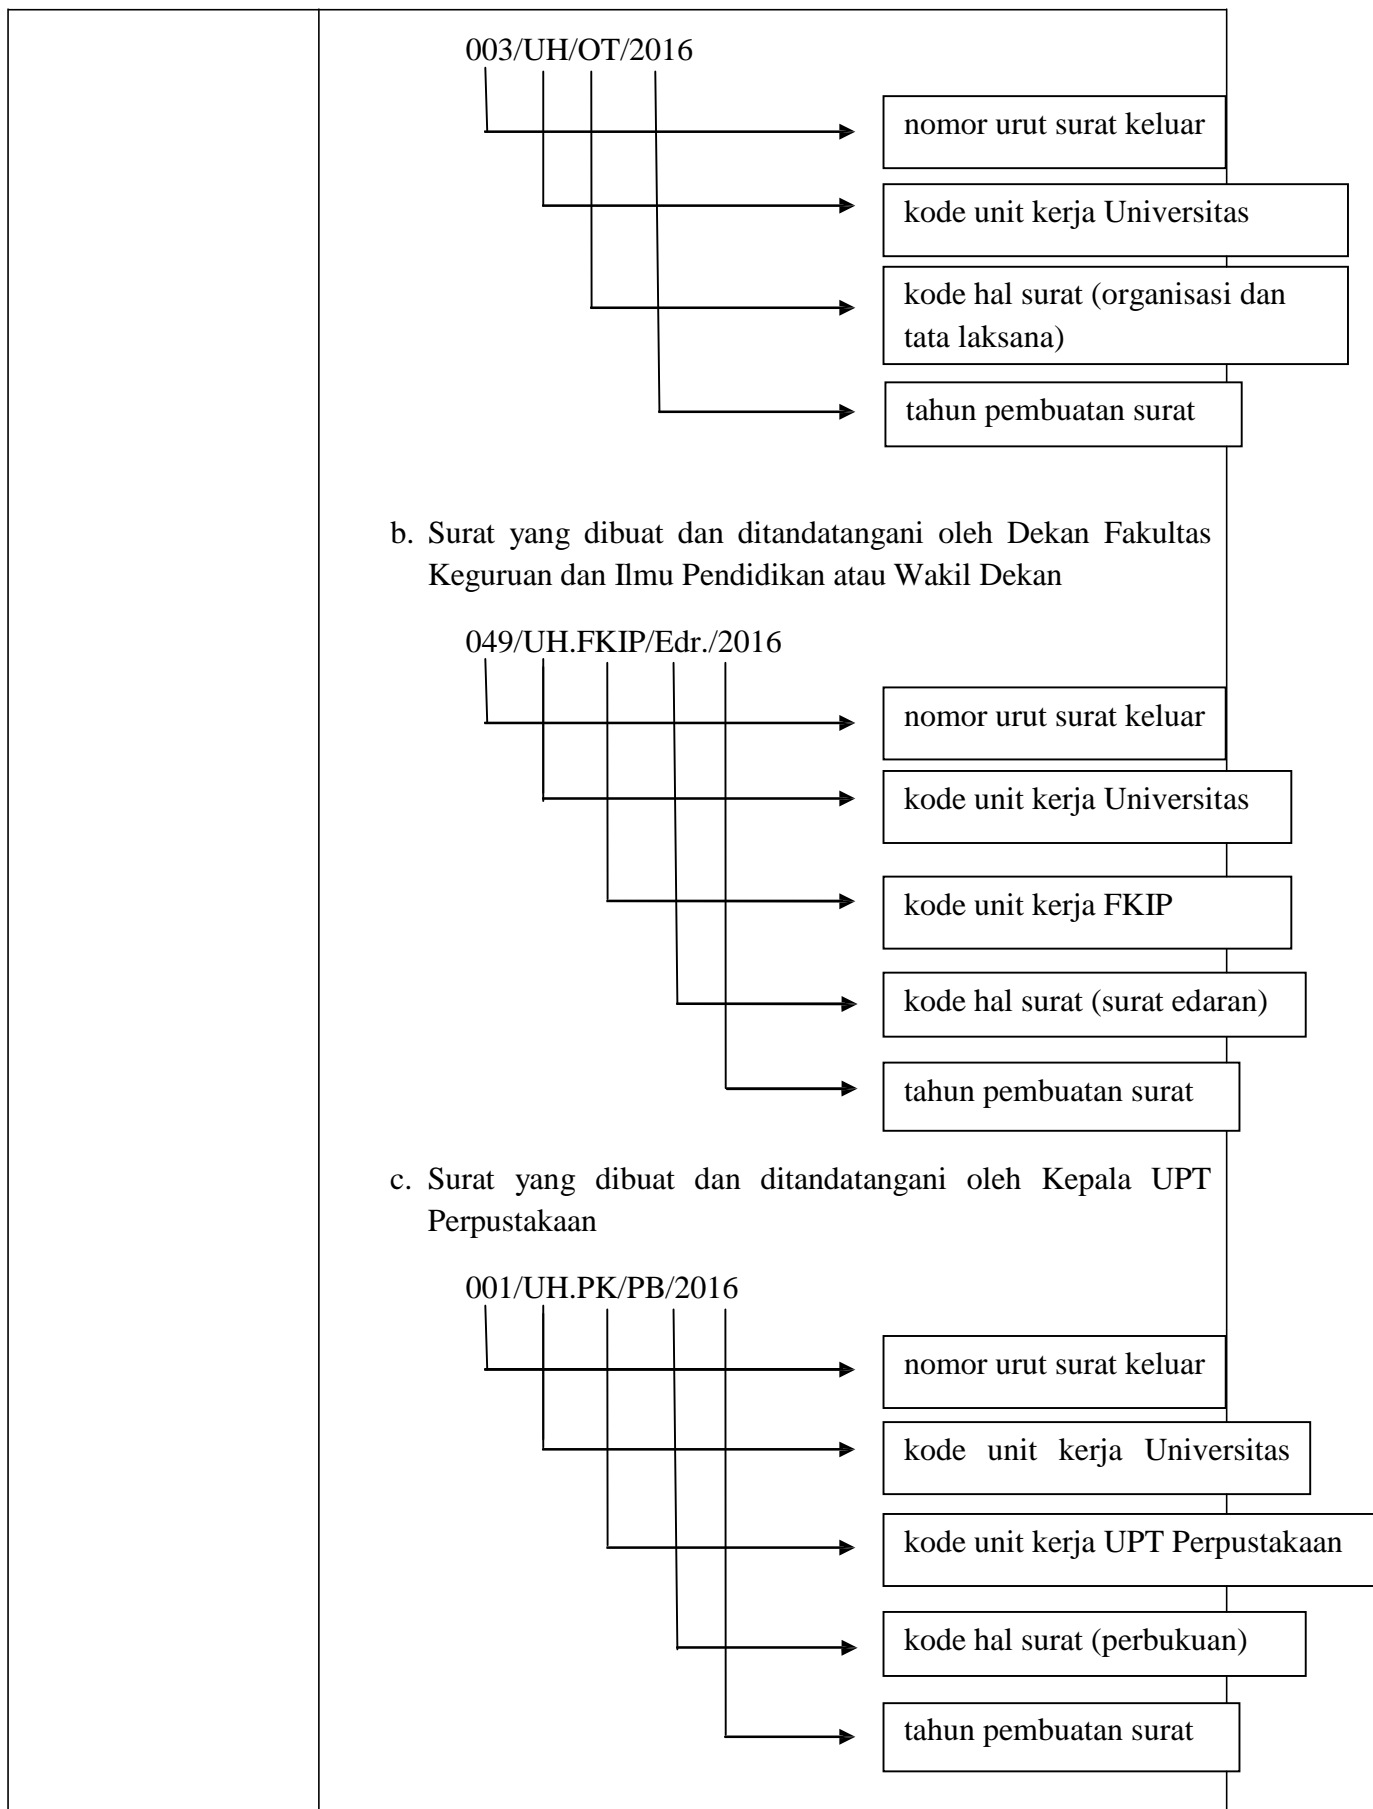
003/UH/OT/2016

nomor urut surat keluar

kode unit kerja Universitas

kode hal surat (organisasi dan tata laksana)

tahun pembuatan surat

b. Surat yang dibuat dan ditandatangani oleh Dekan Fakultas Keguruan dan Ilmu Pendidikan atau Wakil Dekan

049/UH.FKIP/Edr./2016

nomor urut surat keluar

kode unit kerja Universitas

kode unit kerja FKIP

kode hal surat (surat edaran)

tahun pembuatan surat

c. Surat yang dibuat dan ditandatangani oleh Kepala UPT Perpustakaan

001/UH.PK/PB/2016

nomor urut surat keluar

kode unit kerja Universitas

kode unit kerja UPT Perpustakaan

kode hal surat (perbukuan)

tahun pembuatan surat